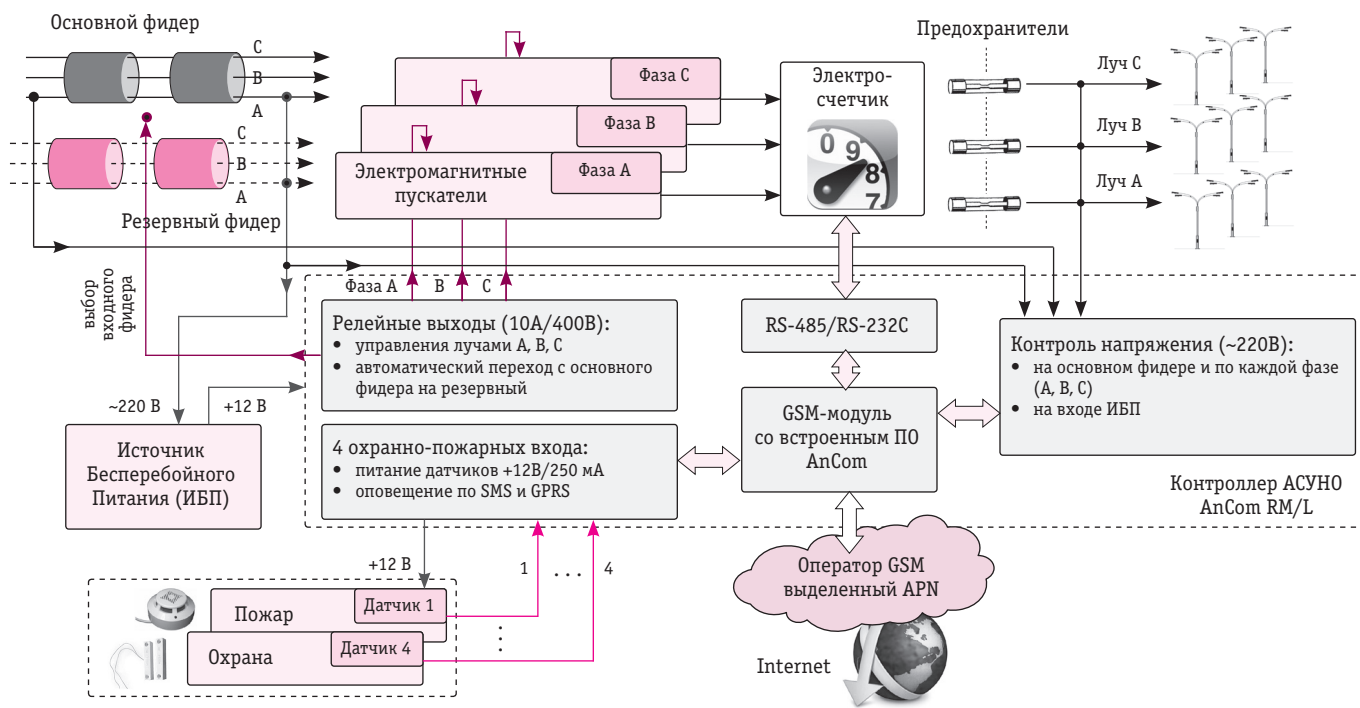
Основной фидер

C

B

A

C

B

A

Резервный фидер

выбор входного фидера

Фаза C

Фаза B

Фаза A

Электромагнитные пускатели

Электро-счетчик

0 9 8 7

Предохранители

Луч C

Луч B

Луч A

Фаза A B C

Релейные выходы (10А/400В):
• управления лучами A, B, C
• автоматический переход с основного фидера на резервный

RS-485/RS-232C

Контроль напряжения (~220В):
• на основном фидере и по каждой фазе (A, B, C)
• на входе ИБП

~220 В

+12 В

Источник Бесперебойного Питания (ИБП)

4 охранно-пожарных входа:
• питание датчиков +12В/250 мА
• оповещение по SMS и GPRS

GSM-модуль со встроенным ПО AnCom

Контроллер АСУНО AnCom RM/L

+12 В

1 . . . 4

Оператор GSM выделенный APN

Пожар

Датчик 1

Охрана

Датчик 4

Internet